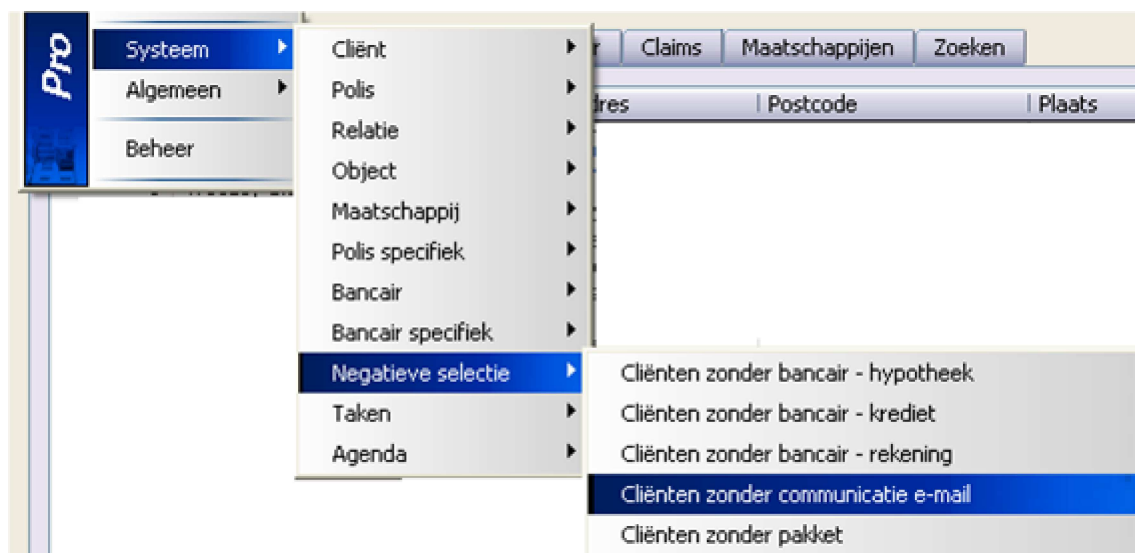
Pro

Systeem
Algemeen
Beheer

Cliënt
Polis
Relatie
Object
Maatschappij
Polis specifiek
Bancair
Bancair specifiek
Negatieve selectie
Taken
Agenda

r | Claims | Maatschappijen | Zoeken

dres | Postcode | Plaats

Cliënten zonder bancair - hypotheek
Cliënten zonder bancair - krediet
Cliënten zonder bancair - rekening
Cliënten zonder communicatie e-mail
Cliënten zonder pakket